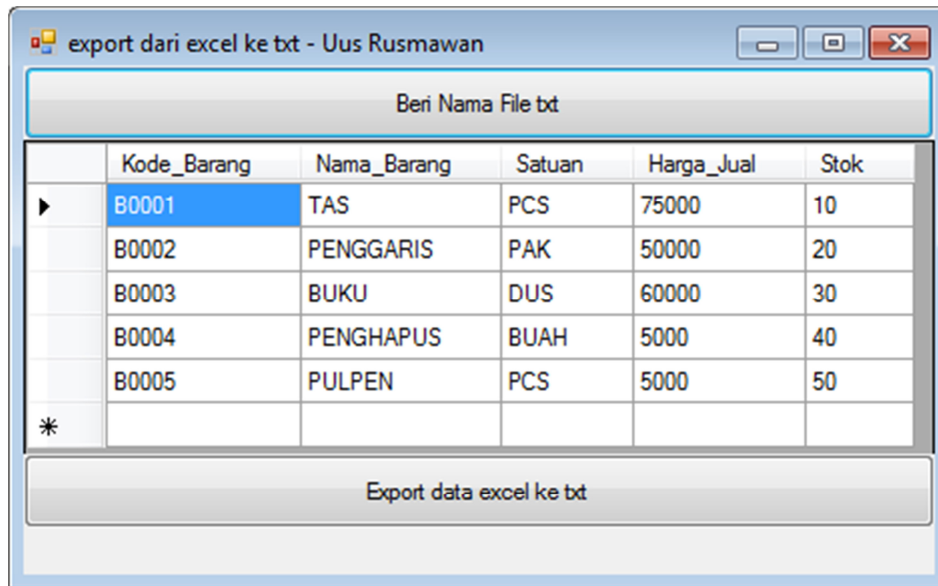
export dari excel ke txt - Uus Rusmawan

Beri Nama File txt

| | Kode_Barang | Nama_Barang | Satuan | Harga_Jual | Stok |
|---|---|---|---|---|---|
| ▶ | B0001 | TAS | PCS | 75000 | 10 |
| | B0002 | PENGGARIS | PAK | 50000 | 20 |
| | B0003 | BUKU | DUS | 60000 | 30 |
| | B0004 | PENGHAPUS | BUAH | 5000 | 40 |
| | B0005 | PULPEN | PCS | 5000 | 50 |
| * | | | | | |

Export data excel ke txt